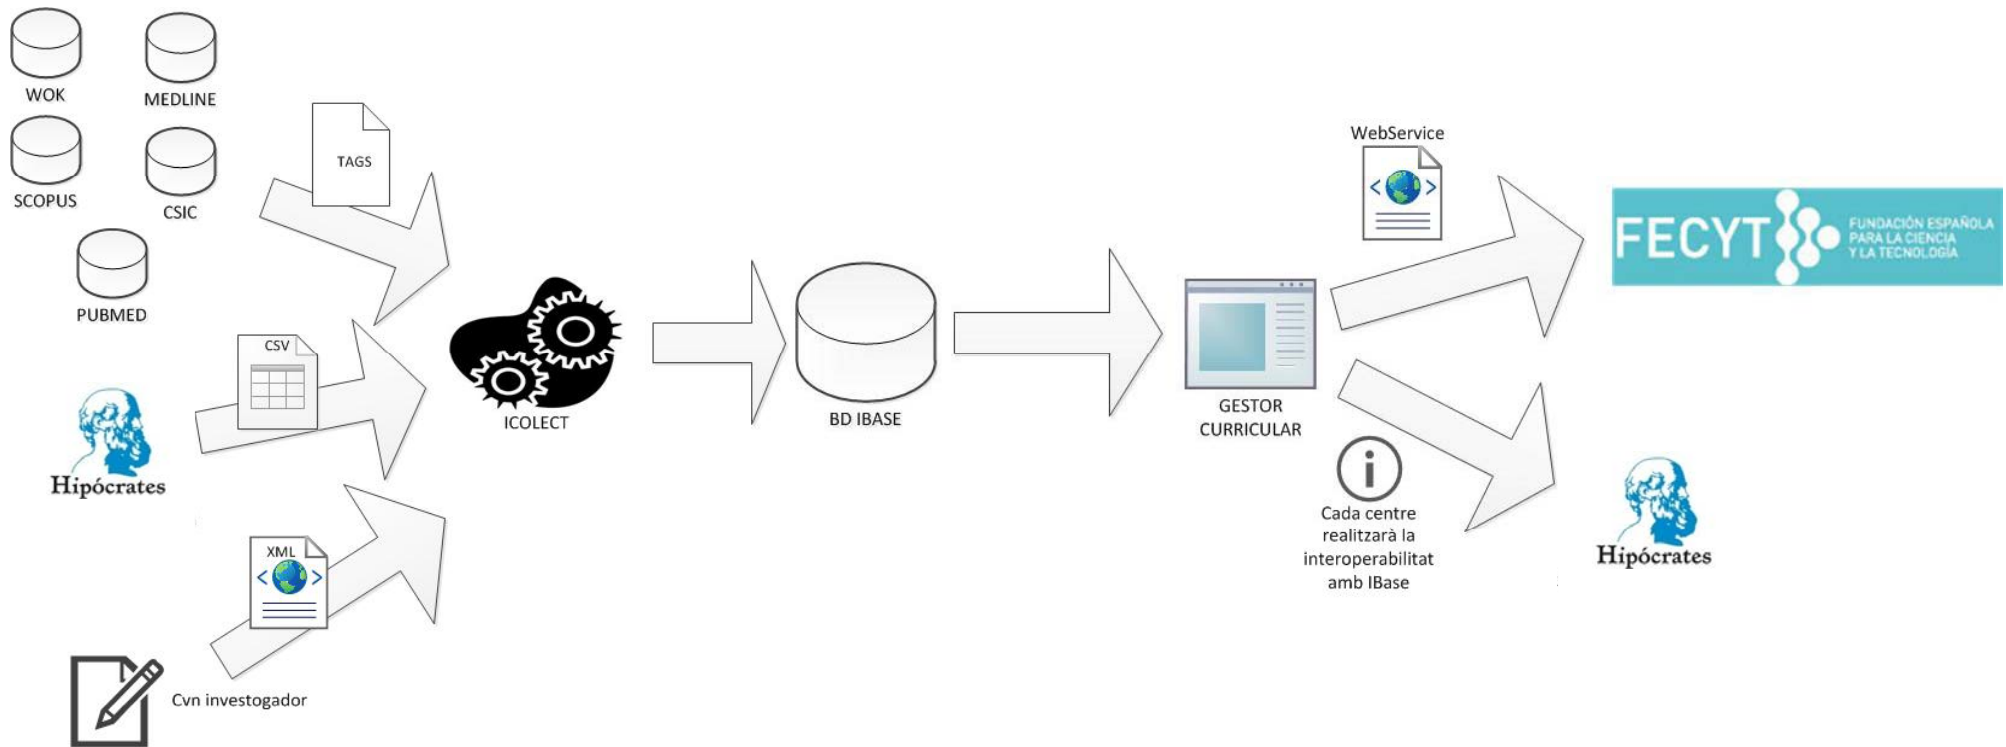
WOK

MEDLINE

SCOPUS

CSIC

PUBMED

TAGS

CSV

Hipócrates

XML

Cvn investogador

ICOLECT

BD IBASE

GESTOR CURRICULAR

WebService

Cada centre realitzarà la interoperabilitat amb IBase

FECYT FUNDACIÓN ESPAÑOLA PARA LA CIENCIA Y LA TECNOLOGÍA

Hipócrates